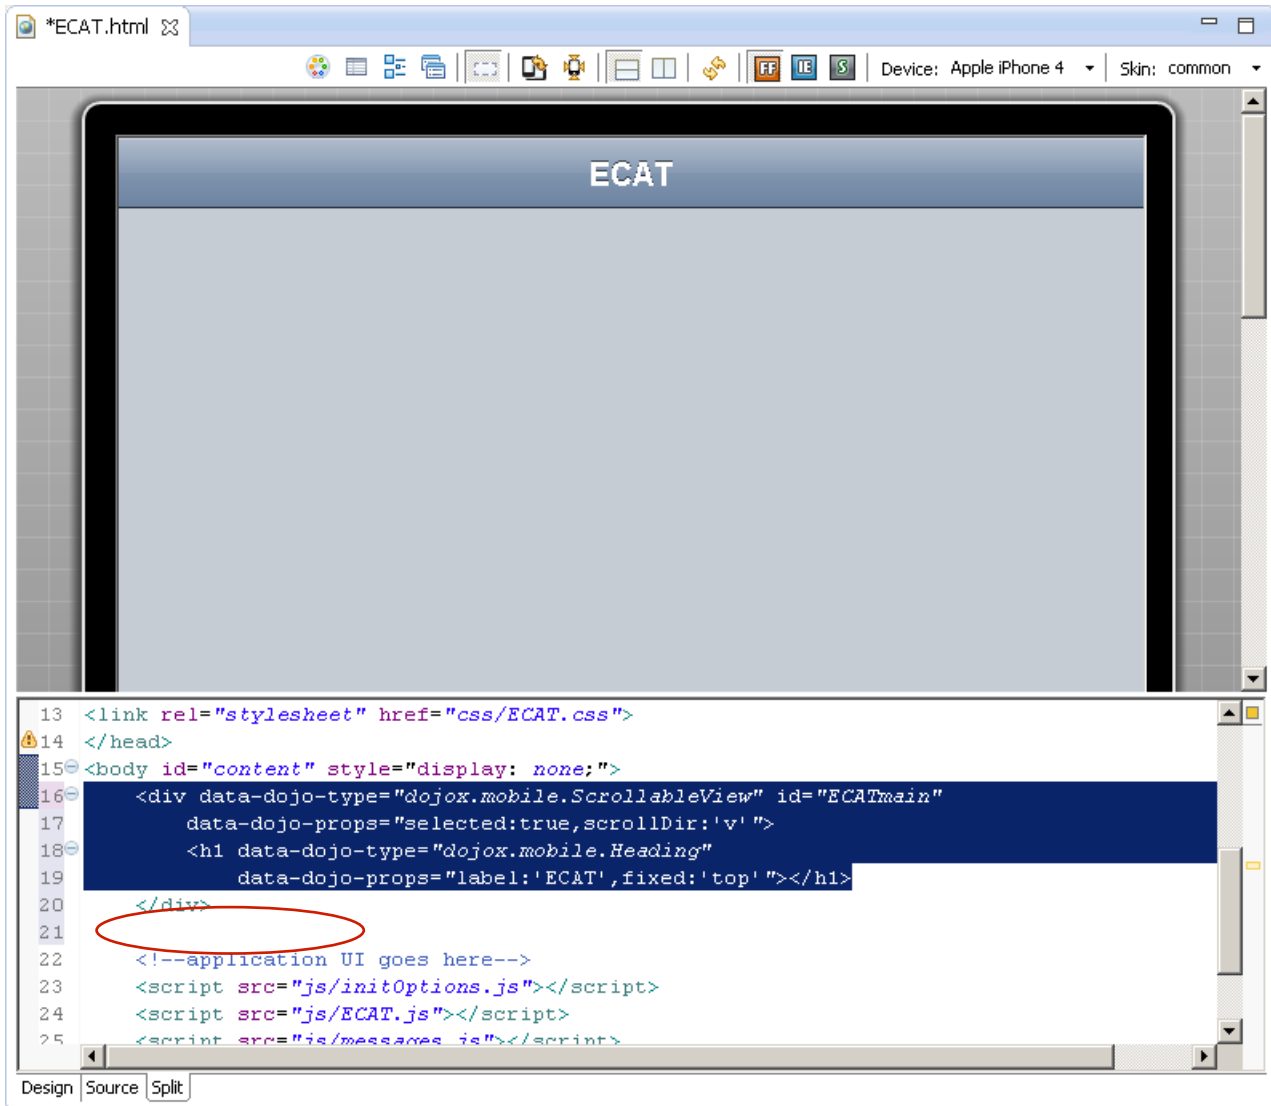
*ECAT.html

Device: Apple iPhone 4 Skin: common

ECAT

13 <link rel="stylesheet" href="css/ECAT.css">
14 </head>
15 <body id="content" style="display: none;">
16 <div data-dojo-type="dojox.mobile.ScrollableView" id="ECATmain"
17 data-dojo-props="selected:true,scrollDir:'v'">
18 <h1 data-dojo-type="dojox.mobile.Heading"
19 data-dojo-props="label:'ECAT',fixed:'top'"></h1>
20 </div>
21
22 <!--application UI goes here-->
23 <script src="js/initOptions.js"></script>
24 <script src="js/ECAT.js"></script>
25 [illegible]

Design Source Split